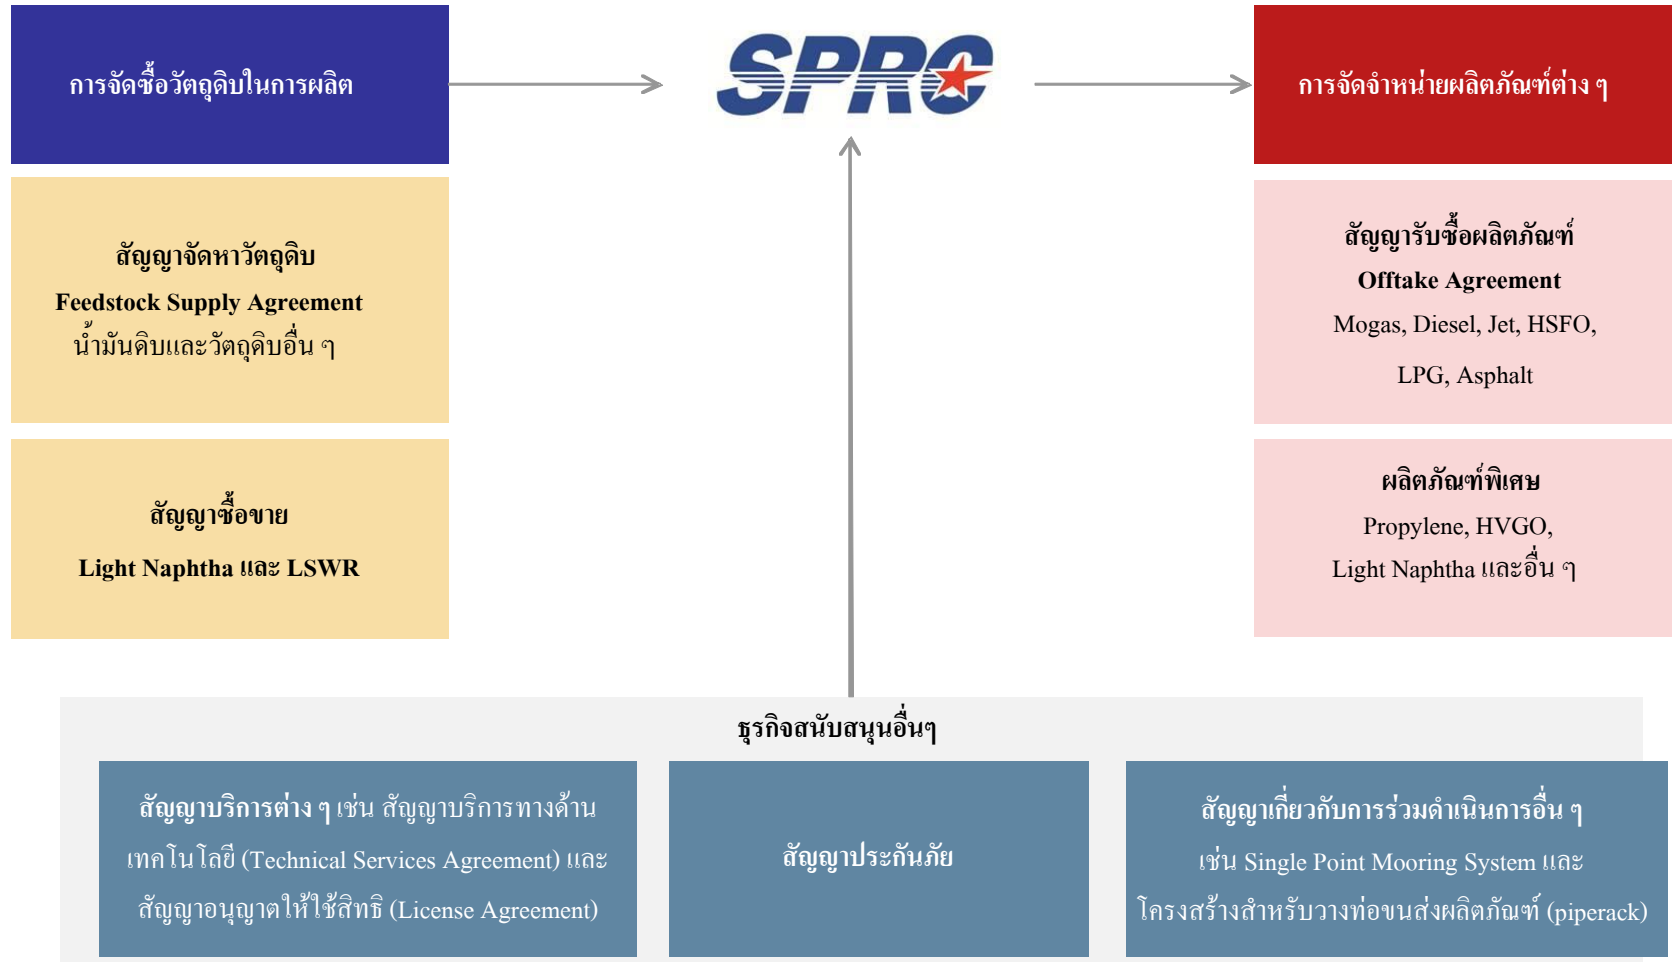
การจัดซื้อวัตถุดิบในการผลิต

SPRC

การจัดจำหน่ายผลิตภัณฑ์ต่าง ๆ

สัญญาจัดหาวัตถุดิบ
Feedstock Supply Agreement
น้ำมันดิบและวัตถุดิบอื่น ๆ

สัญญาซื้อขาย
Light Naphtha และ LSWR

สัญญารับซื้อผลิตภัณฑ์
Offtake Agreement
Mogas, Diesel, Jet, HSFO,
LPG, Asphalt

ผลิตภัณฑ์พิเศษ
Propylene, HVGO,
Light Naphtha และอื่น ๆ

ธุรกิจสนับสนุนอื่นๆ

สัญญาบริการต่าง ๆ เช่น สัญญาบริการทางด้านเทคโนโลยี (Technical Services Agreement) และสัญญาอนุญาตให้ใช้สิทธิ (License Agreement)

สัญญาประกันภัย

สัญญาเกี่ยวกับการร่วมดำเนินการอื่น ๆ เช่น Single Point Mooring System และโครงสร้างสำหรับวางท่อขนส่งผลิตภัณฑ์ (piperack)